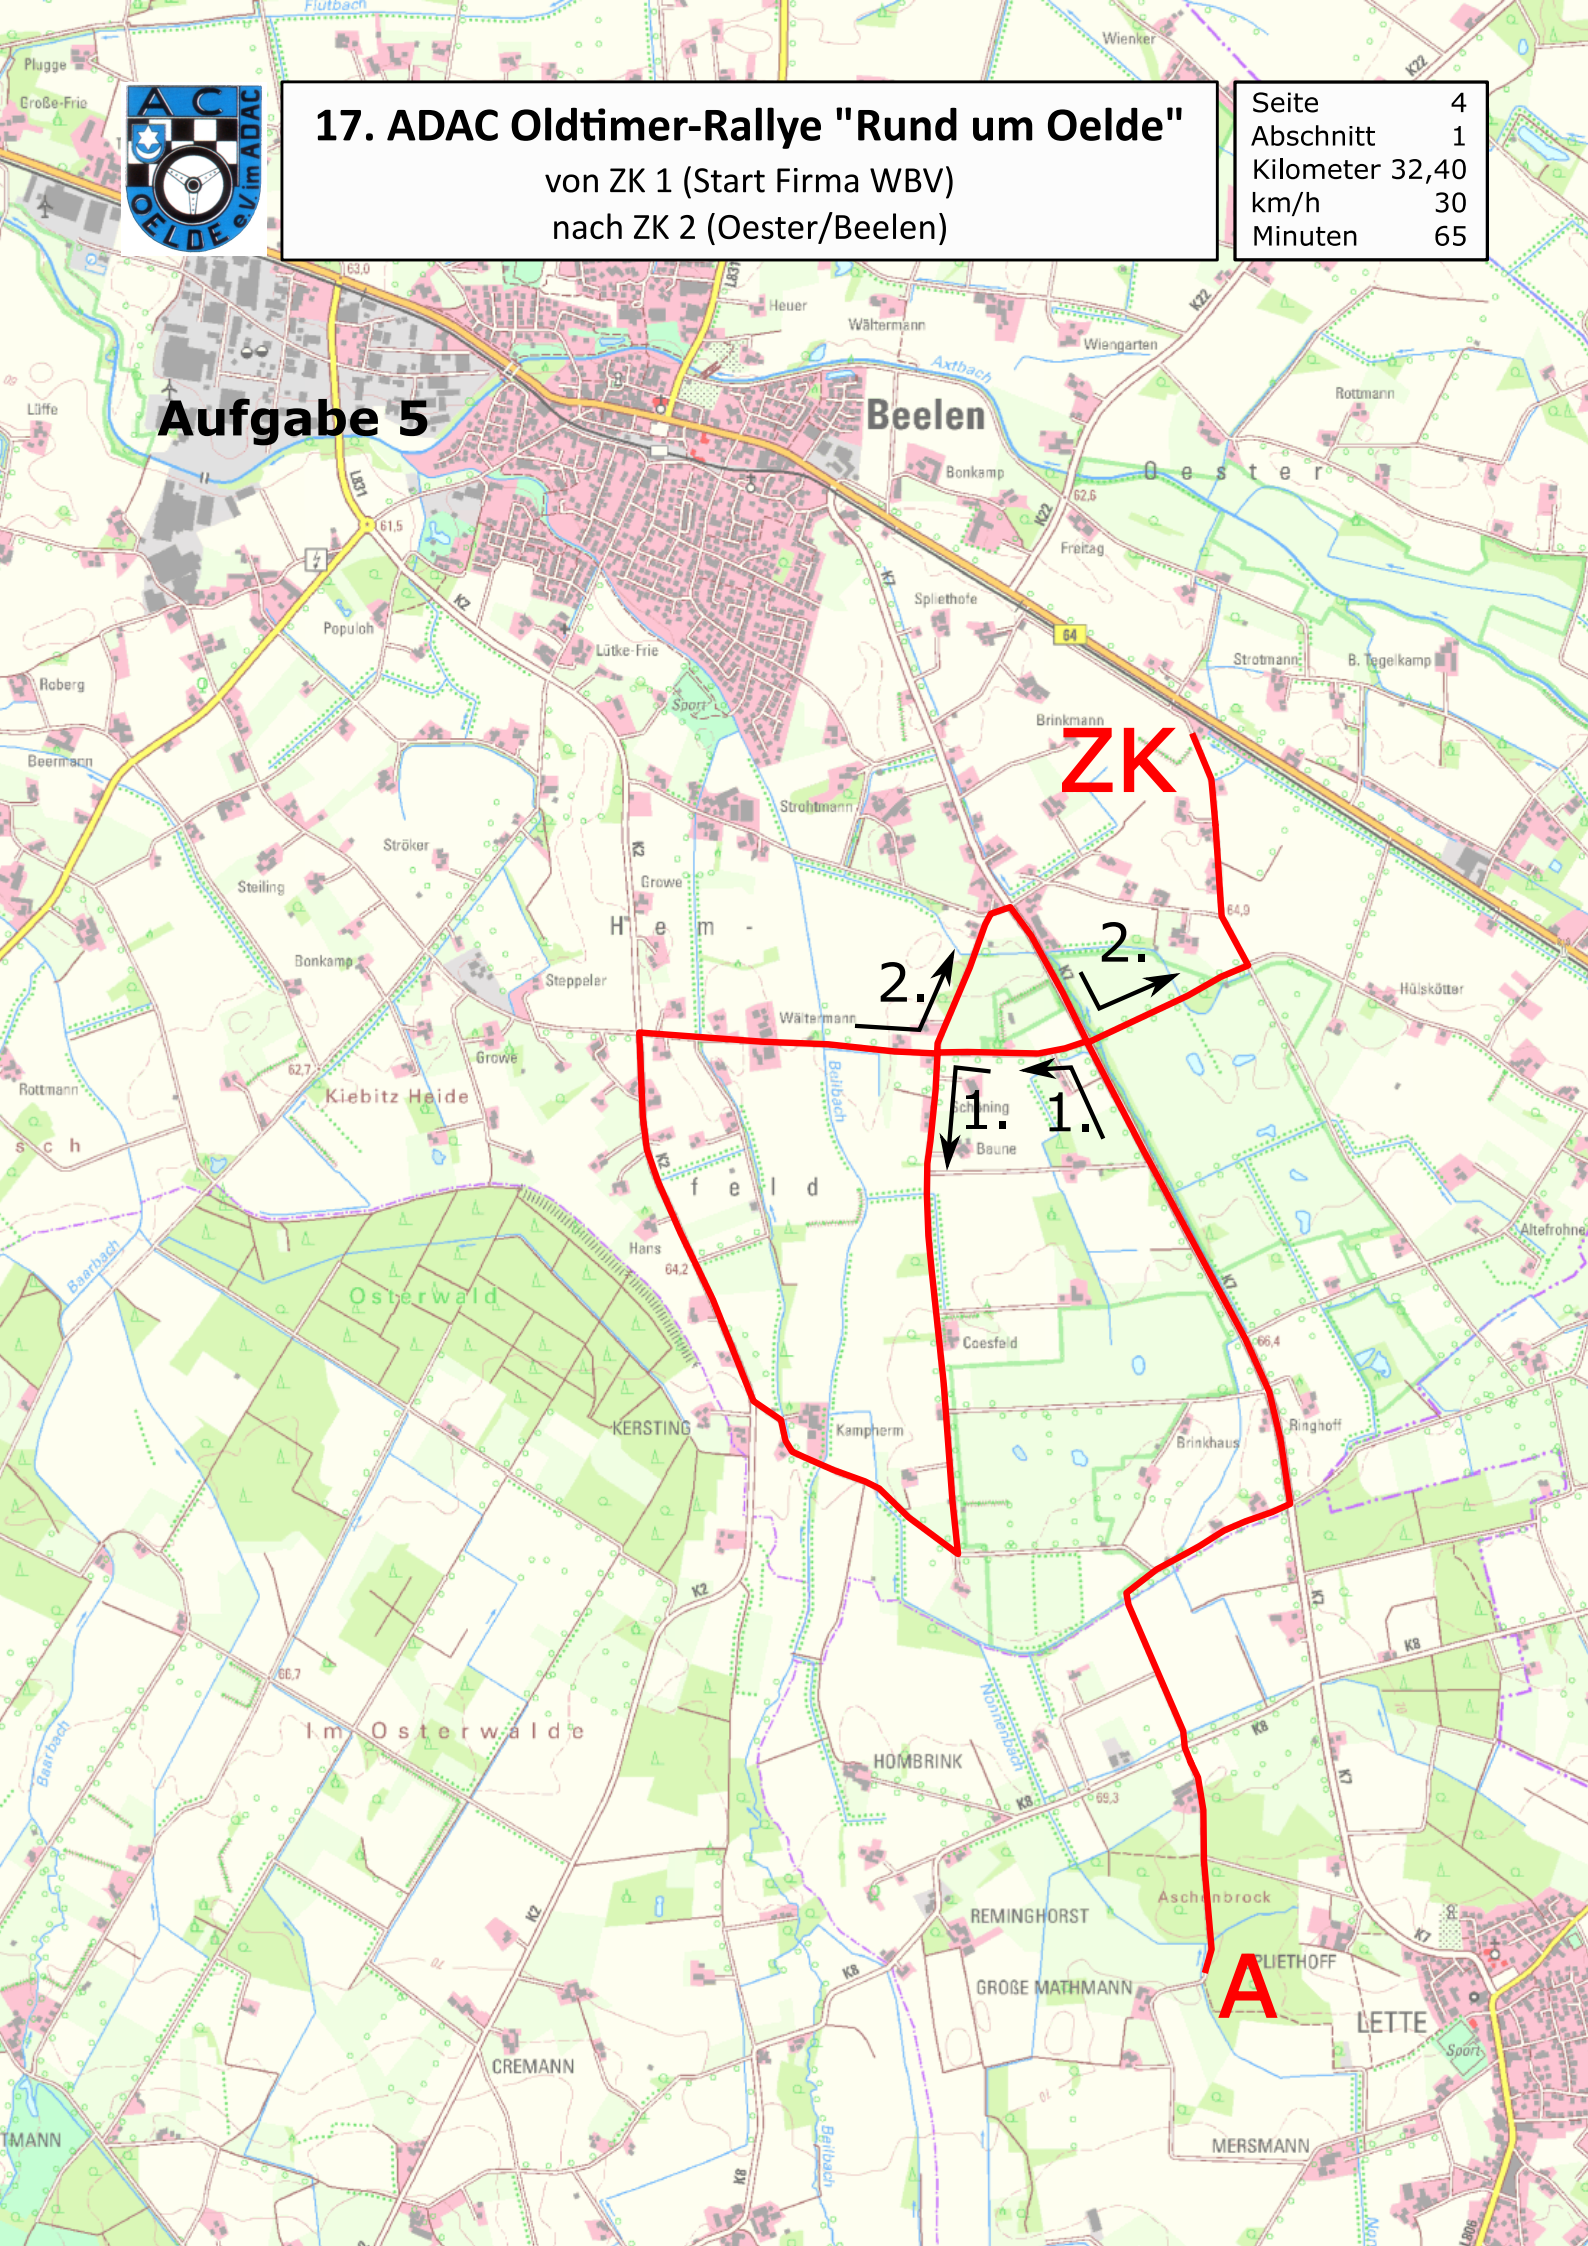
17. ADAC Oldtimer-Rallye "Rund um Oelde"
von ZK 1 (Start Firma WBV)
nach ZK 2 (Oester/Beelen)

| Seite | 4 |
|---|---|
| Abschnitt | 1 |
| Kilometer | 32,40 |
| km/h | 30 |
| Minuten | 65 |

A C
OELDE e.V. im ADAC

Aufgabe 5

Flutbach
Plugge
Große-Frie
Wienker
K22
Heuer
Wältermann
Wiengarten
Axtbach
Beelen
Rottmann
Lüffe
L831
Bonkamp
O e s t e r
62,6
Freitag
K22
61,5
Populoh
K2
Lütke-Frie
Spliethofe
K7
64
Strotmann
B. Tegelkamp
Roberg
Sport
Brinkmann
ZK
Beermann
Strohtmann
Ströker
Steiling
K2
Growe
H e m -
64,9
2.
2.
Bonkamp
Steppeler
Hülskötter
Wältermann
Growe
62,7
Rottmann
Kiebitz Heide
1.
1.
Schöning
Baune
Bullbach
s c h
f e l d
K2
Hans
64,2
Altefrohne
Baarbach
Osterwald
K7
Coesfeld
66,4
KERSTING
Kampherm
Brinkhaus
Ringhoff
K2
K8
K7
66,7
I m O s t e r w a l d e
Baarbach
HOMBRINK
Nonnenbach
K8
K8
69,3
K7
Aschenbrock
REMINGHORST
K2
K8
PLIETHOFF
A
K7
GROßE MATHMANN
LETTE
Sport
CREMANN
TMANN
MERSMANN
K8
Bullbach
L806